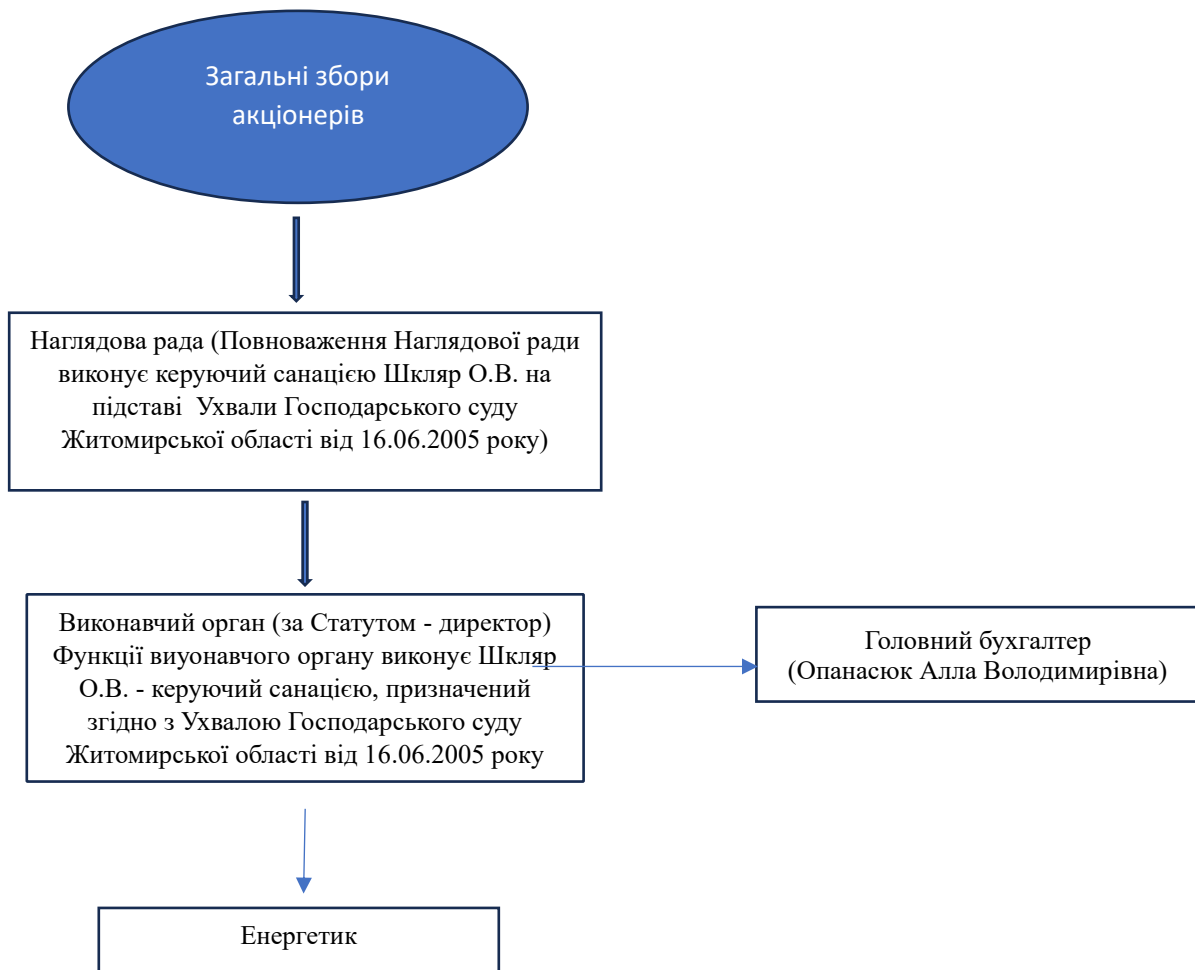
Загальні збори акціонерів

Наглядова рада (Повноваження Наглядової ради виконує керуючий санацією Шкляр О.В. на підставі Ухвали Господарського суду Житомирської області від 16.06.2005 року)

Виконавчий орган (за Статутом - директор) Функції виуонавчого органу виконує Шкляр О.В. - керуючий санацією, призначений згідно з Ухвалою Господарського суду Житомирської області від 16.06.2005 року

Головний бухгалтер (Опанасюк Алла Володимирівна)

Енергетик